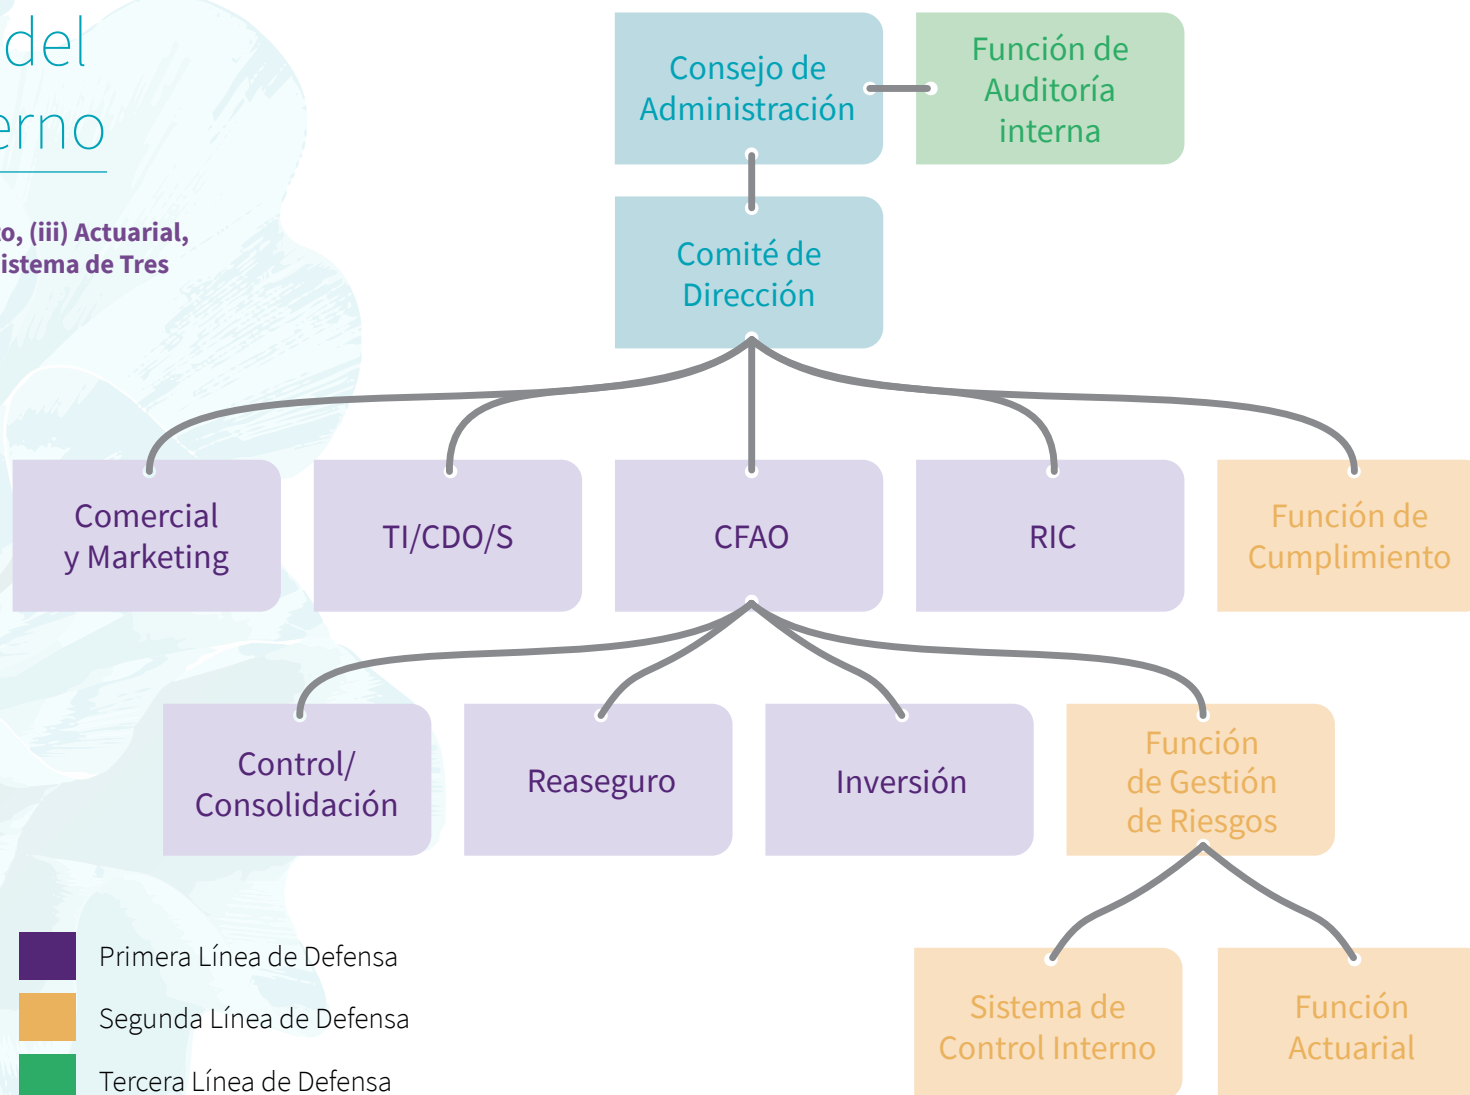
del
erno

o, (iii) Actuarial, istema de Tres

Consejo de Administración

Función de Auditoría interna

Comité de Dirección

Comercial y Marketing

TI/CDO/S

CFAO

RIC

Función de Cumplimiento

Control/ Consolidación

Reaseguro

Inversión

Función de Gestión de Riesgos

Sistema de Control Interno

Función Actuarial

Primera Línea de Defensa

Segunda Línea de Defensa

Tercera Línea de Defensa